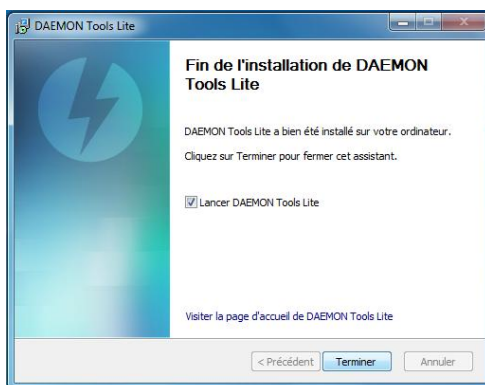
DAEMON Tools Lite

Fin de l'installation de DAEMON Tools Lite

DAEMON Tools Lite a bien été installé sur votre ordinateur.

Cliquez sur Terminer pour fermer cet assistant.

Lancer DAEMON Tools Lite

Visiter la page d'accueil de DAEMON Tools Lite

< Précédent
Terminer
Annuler